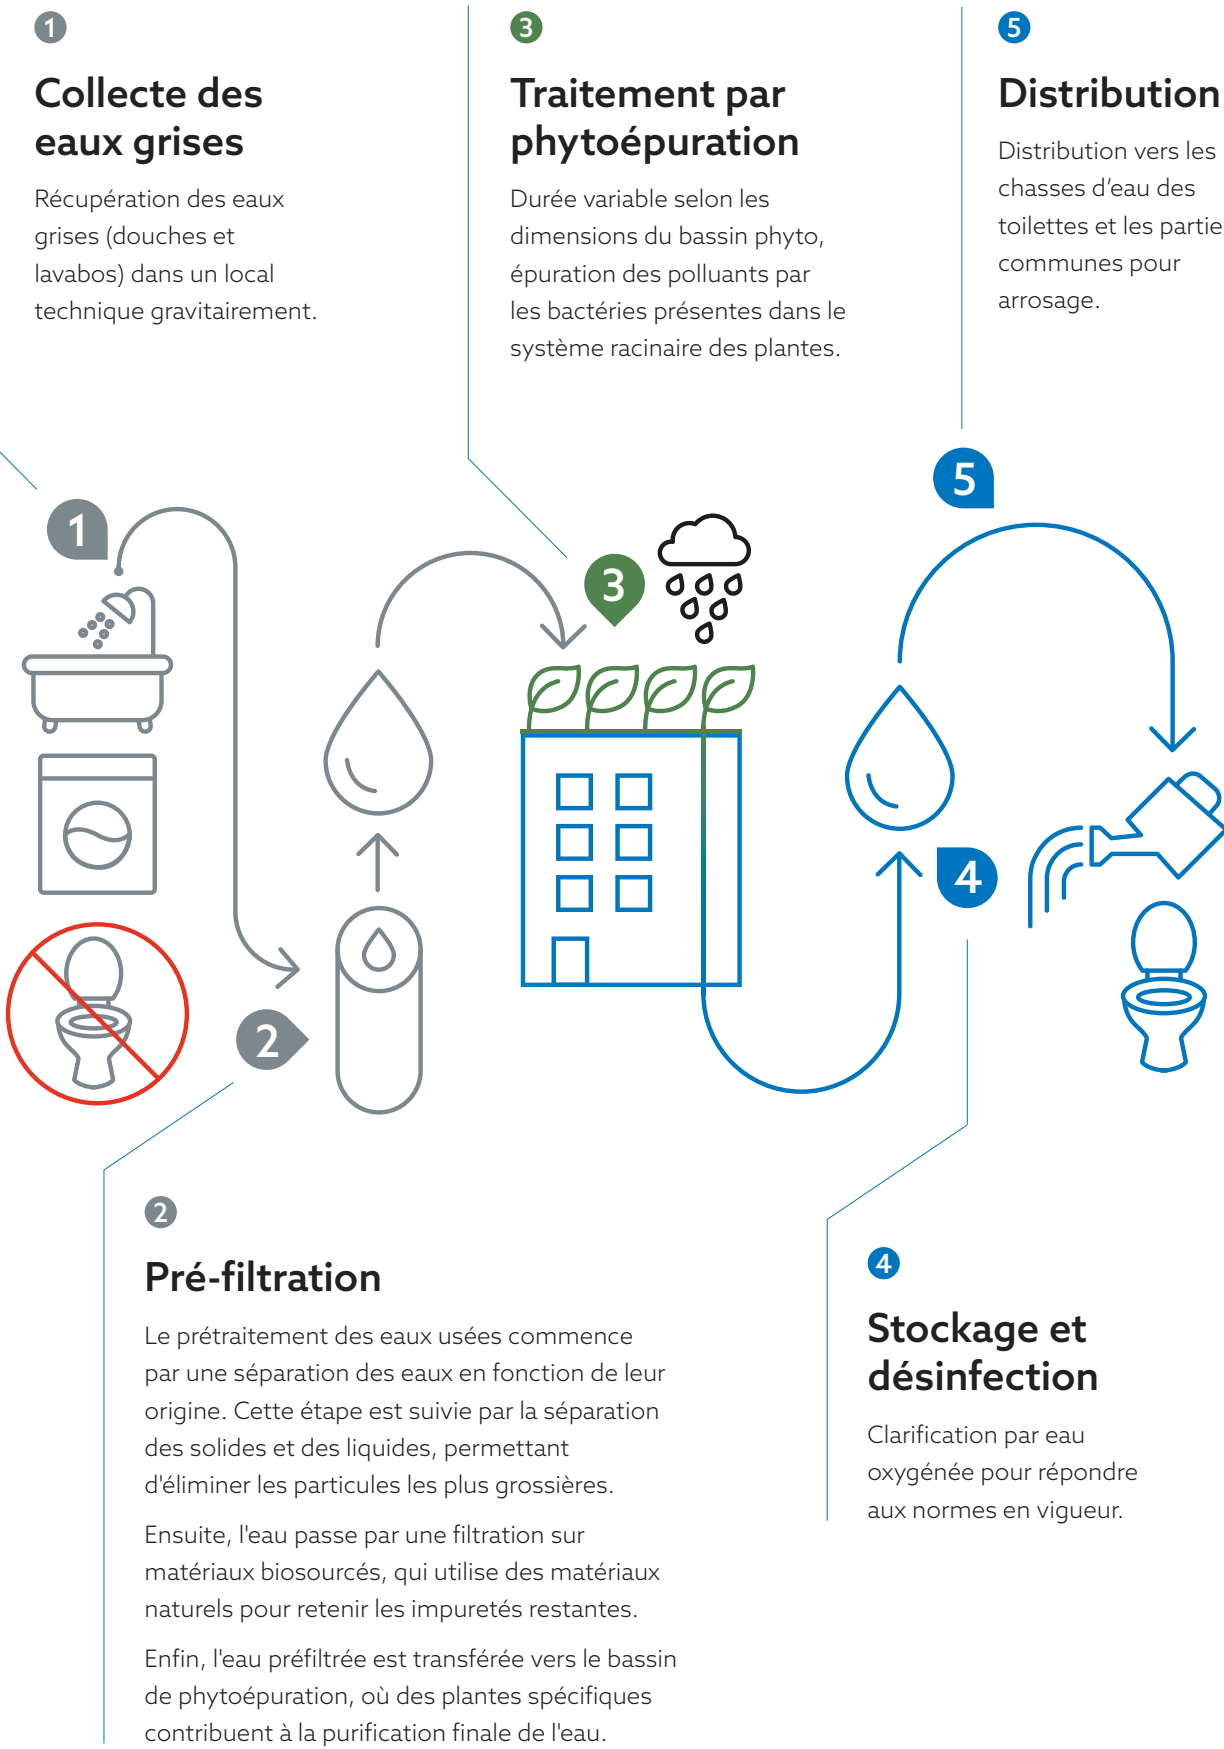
1

Collecte des eaux grises

Récupération des eaux grises (douches et lavabos) dans un local technique gravitairement.

3

Traitement par phytoépuration

Durée variable selon les dimensions du bassin phyto, épuration des polluants par les bactéries présentes dans le système racinaire des plantes.

5

Distribution

Distribution vers les chasses d'eau des toilettes et les partie communes pour arrosage.

5

1

3

4

2

2

Pré-filtration

Le prétraitement des eaux usées commence par une séparation des eaux en fonction de leur origine. Cette étape est suivie par la séparation des solides et des liquides, permettant d'éliminer les particules les plus grossières.

Ensuite, l'eau passe par une filtration sur matériaux biosourcés, qui utilise des matériaux naturels pour retenir les impuretés restantes.

Enfin, l'eau préfiltrée est transférée vers le bassin de phytoépuration, où des plantes spécifiques contribuent à la purification finale de l'eau.

4

Stockage et désinfection

Clarification par eau oxygénée pour répondre aux normes en vigueur.